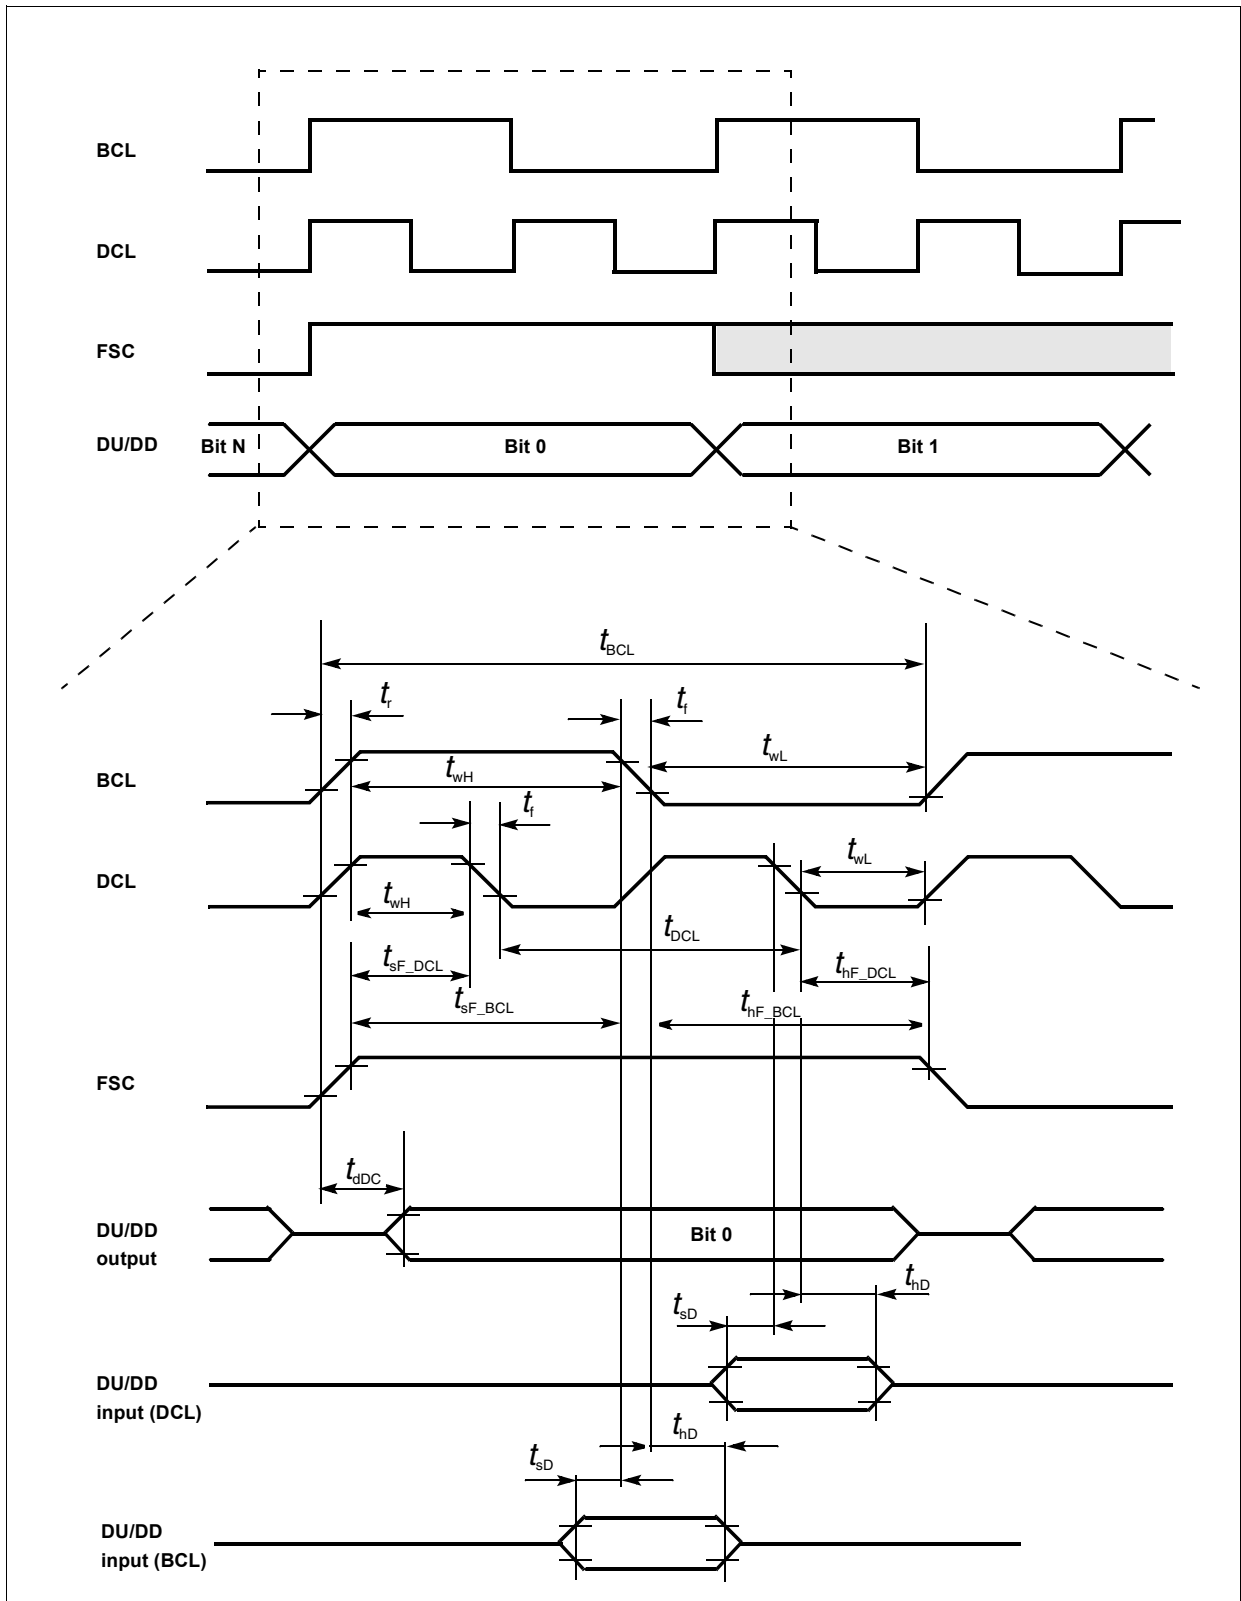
BCL

DCL

FSC

DU/DD Bit N Bit 0 Bit 1

$t_{BCL}$

$t_r$ $t_f$

$t_{wL}$

BCL $t_{wH}$

$t_f$

$t_{wL}$

DCL

$t_{wH}$

$t_{DCL}$

$t_{sF\_DCL}$ $t_{hF\_DCL}$

$t_{sF\_BCL}$ $t_{hF\_BCL}$

FSC

$t_{dDC}$

DU/DD output Bit 0

$t_{hD}$

$t_{sD}$

DU/DD input (DCL)

$t_{hD}$

$t_{sD}$

DU/DD input (BCL)